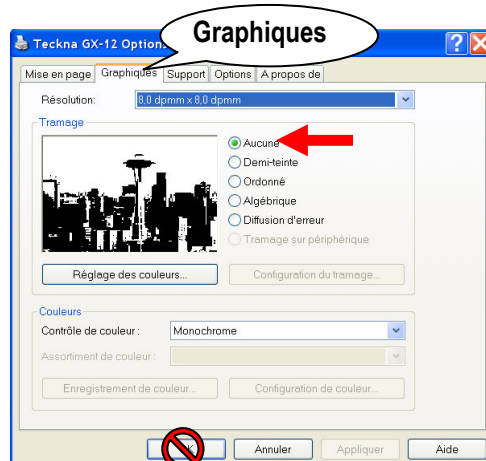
Tecka GX-12 Option

Graphiques

Mise en page | Graphiques | Support | Options | A propos de

Résolution: 8,0 dpmm x 8,0 dpmm

Tramage

Aucune
Demi-teinte
Ordonné
Algébrique
Diffusion d'erreur
Tramage sur périphérique

Réglage des couleurs...

Configuration du tramage...

Couleurs

Contrôle de couleur : Monochrome

Assortiment de couleur :

Enregistrement de couleur...

Configuration de couleur...

Annuler

Appliquer

Aide